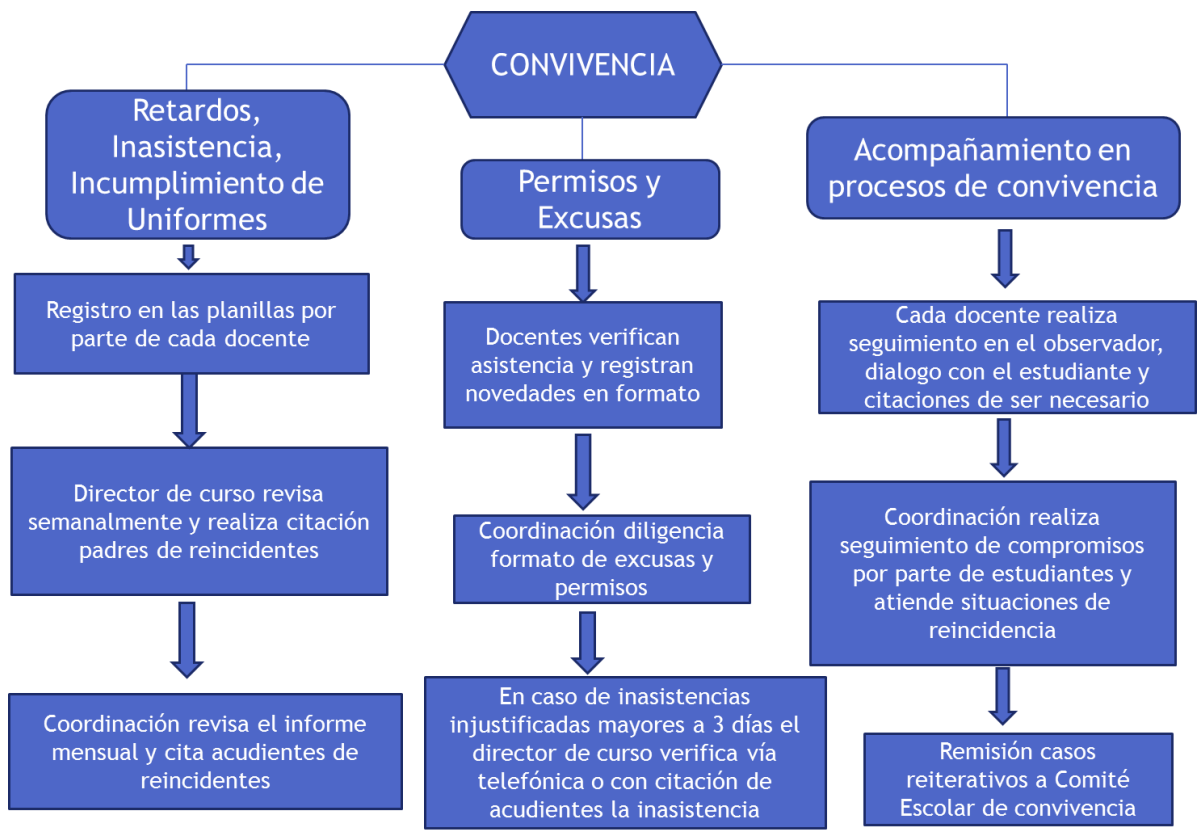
CONVIVENCIA

Retardos, Inasistencia, Incumplimiento de Uniformes

Registro en las planillas por parte de cada docente

Director de curso revisa semanalmente y realiza citación padres de reincidentes

Coordinación revisa el informe mensual y cita acudientes de reincidentes

Permisos y Excusas

Docentes verifican asistencia y registran novedades en formato

Coordinación diligencia formato de excusas y permisos

En caso de inasistencias injustificadas mayores a 3 días el director de curso verifica vía telefónica o con citación de acudientes la inasistencia

Acompañamiento en procesos de convivencia

Cada docente realiza seguimiento en el observador, dialogo con el estudiante y citaciones de ser necesario

Coordinación realiza seguimiento de compromisos por parte de estudiantes y atiende situaciones de reincidencia

Remisión casos reiterativos a Comité Escolar de convivencia